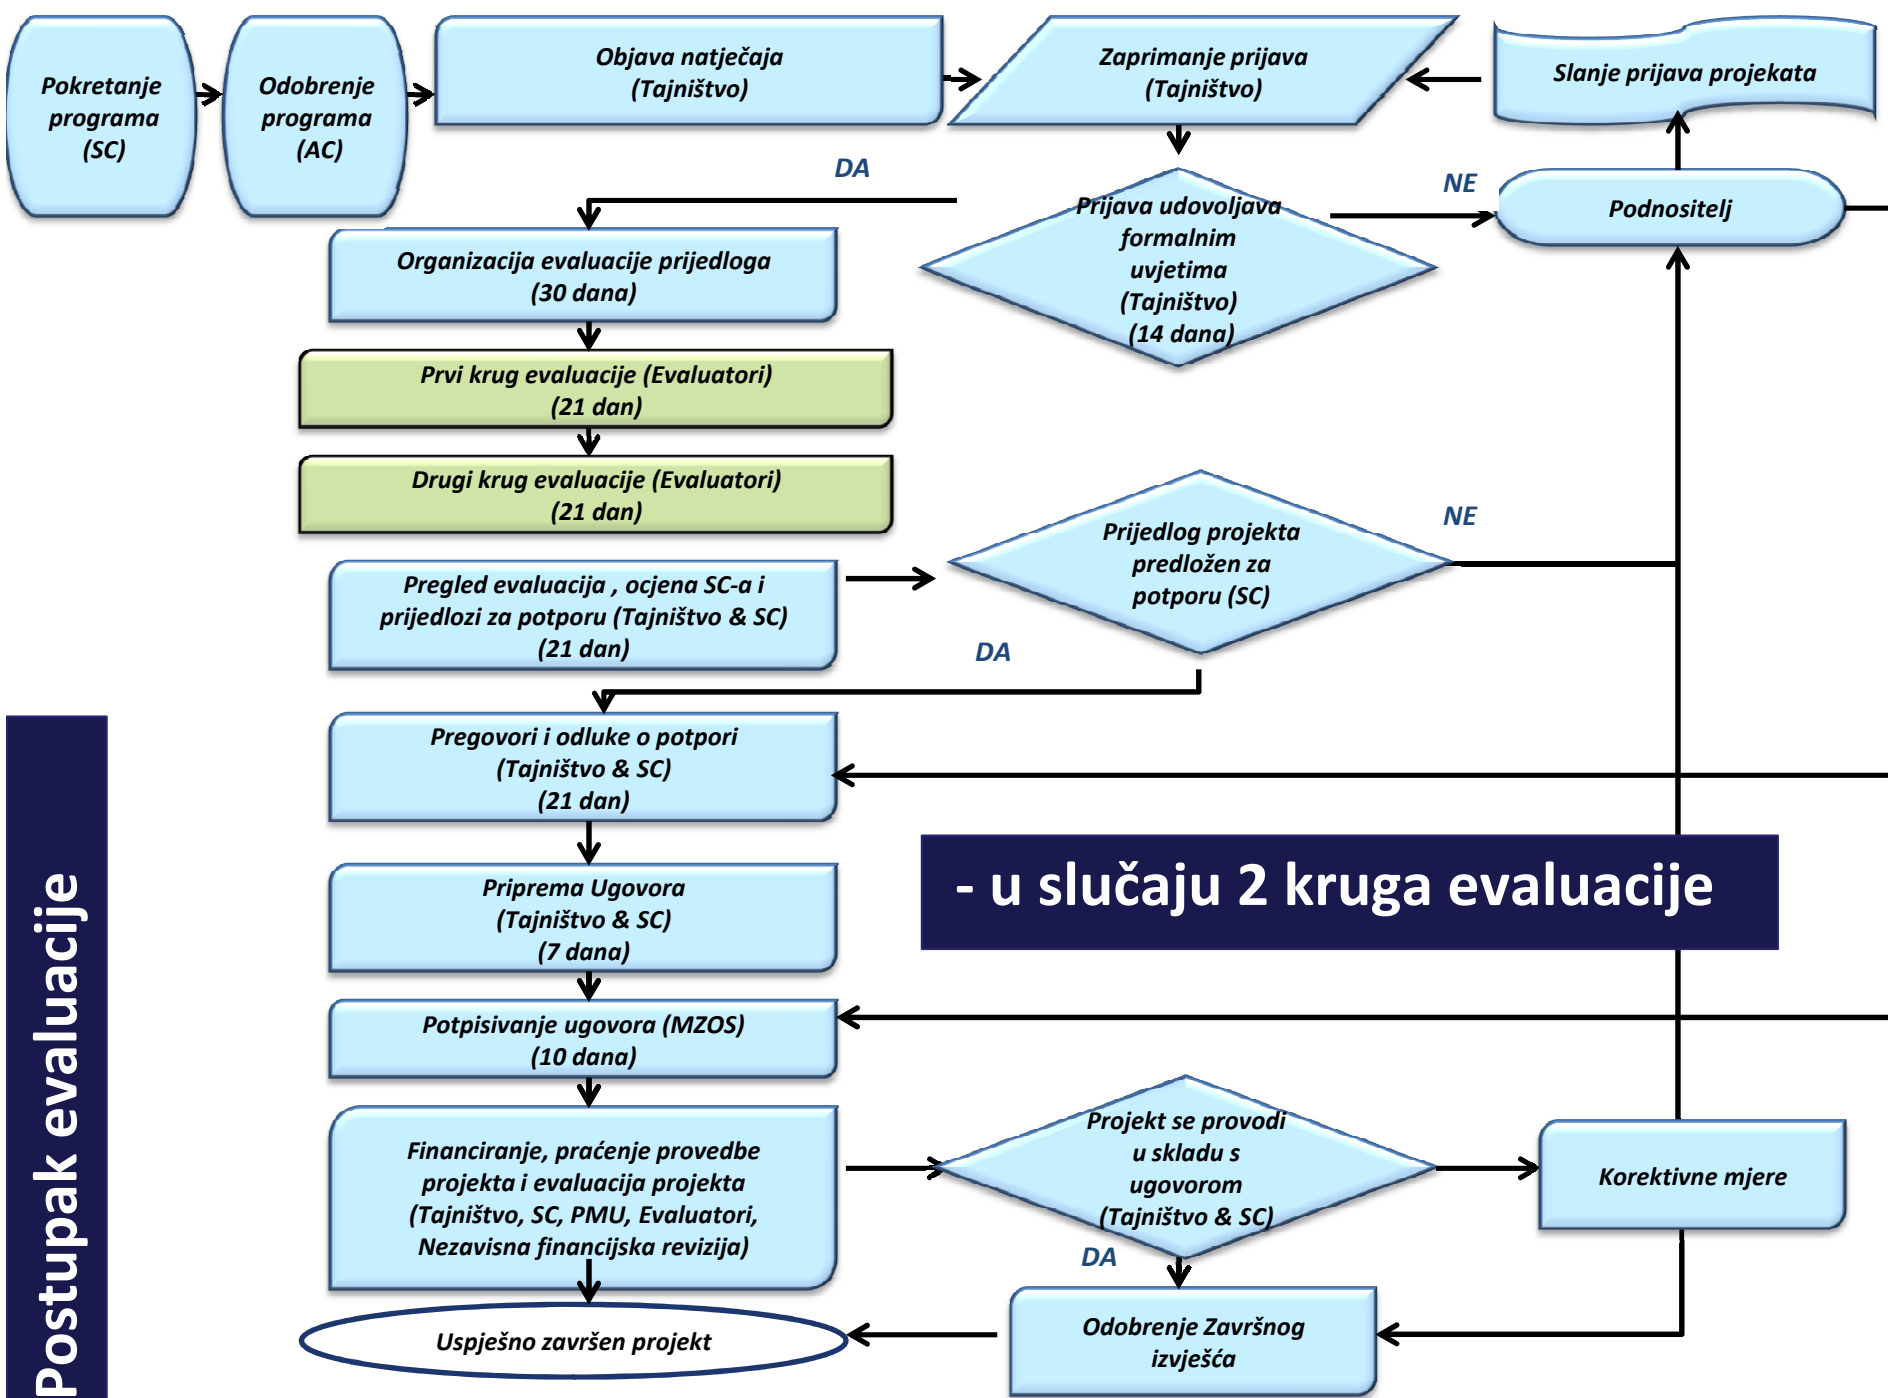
Pokretanje programa (SC)

Odobrenje programa (AC)

Objava natječaja (Tajništvo)

Zaprimanje prijava (Tajništvo)

Slanje prijava projekata

DA

NE

Prijava udovoljava formalnim uvjetima (Tajništvo) (14 dana)

Podnositelj

Organizacija evaluacije prijedloga (30 dana)

Prvi krug evaluacije (Evaluatori) (21 dan)

Drugi krug evaluacije (Evaluatori) (21 dan)

NE

Prijedlog projekta predložen za potporu (SC)

Pregled evaluacija , ocjena SC-a i prijedlozi za potporu (Tajništvo & SC) (21 dan)

DA

Pregovori i odluke o potpori (Tajništvo & SC) (21 dan)

- u slučaju 2 kruga evaluacije

Priprema Ugovora (Tajništvo & SC) (7 dana)

Potpisivanje ugovora (MZOS) (10 dana)

Financiranje, praćenje provedbe projekta i evaluacija projekta (Tajništvo, SC, PMU, Evaluatori, Nezavisna financijska revizija)

Projekt se provodi u skladu s ugovorom (Tajništvo & SC)

Korektivne mjere

DA

Uspješno završen projekt

Odobrenje Završnog izvješća

Postupak evaluacije